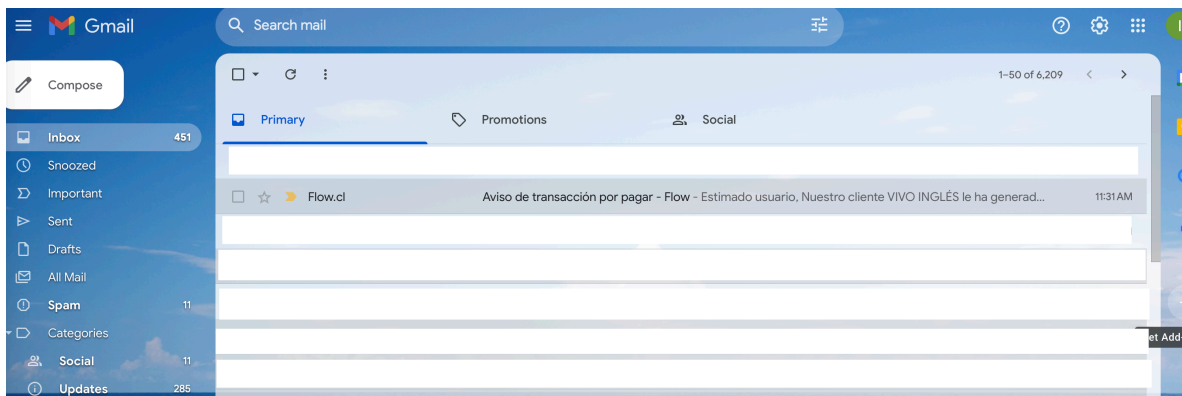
Gmail

Search mail

Compose

Inbox 451
Snoozed
Important
Sent
Drafts
All Mail
Spam 11
Categories
Social 11
Updates 285

1–50 of 6,209

Primary
Promotions
Social

Flow.cl
Aviso de transacción por pagar - Flow - Estimado usuario, Nuestro cliente VIVO INGLÉS le ha generad...
11:31 AM

et Add